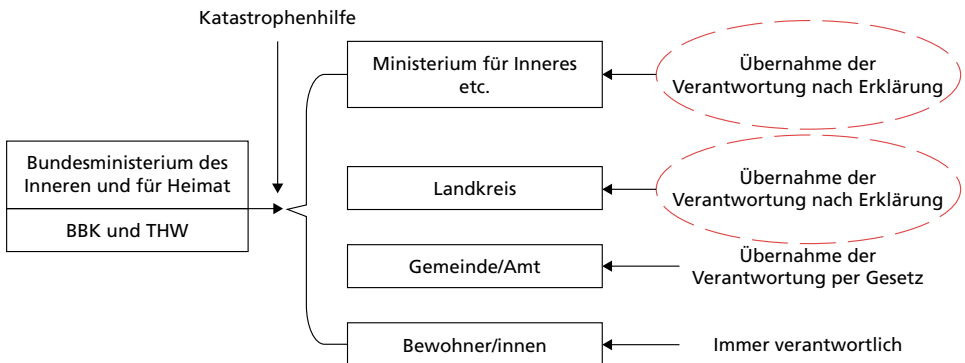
Katastrophenhilfe

Bundesministerium des Inneren und für Heimat

BBK und THW

Ministerium für Inneres etc.

Übernahme der Verantwortung nach Erklärung

Landkreis

Übernahme der Verantwortung nach Erklärung

Gemeinde/Amt

Übernahme der Verantwortung per Gesetz

Bewohner/innen

Immer verantwortlich